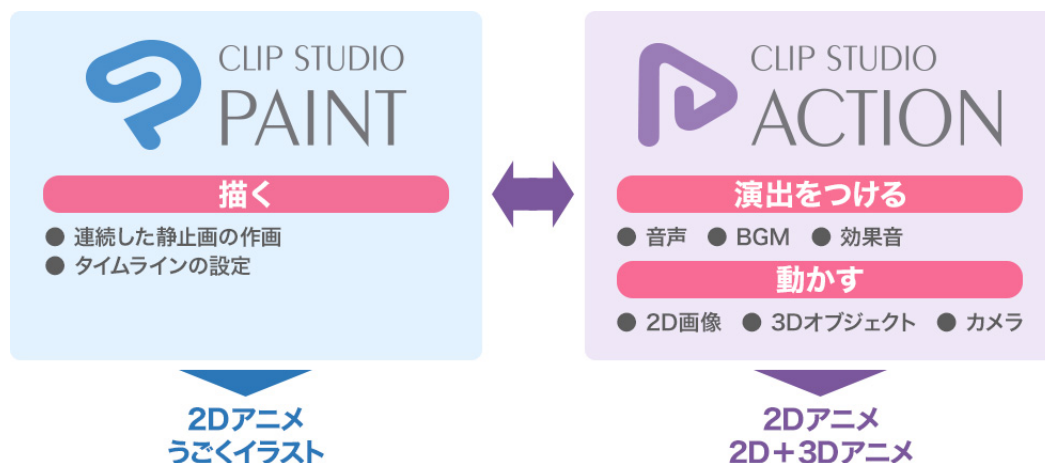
CLIP STUDIO
PAINT

描く

● 連続した静止画の作画
● タイムラインの設定

CLIP STUDIO
ACTION

演出をつける

● 音声 ● BGM ● 効果音

動かす

● 2D画像 ● 3Dオブジェクト ● カメラ

2Dアニメ
うごくイラスト

2Dアニメ
2D＋3Dアニメ